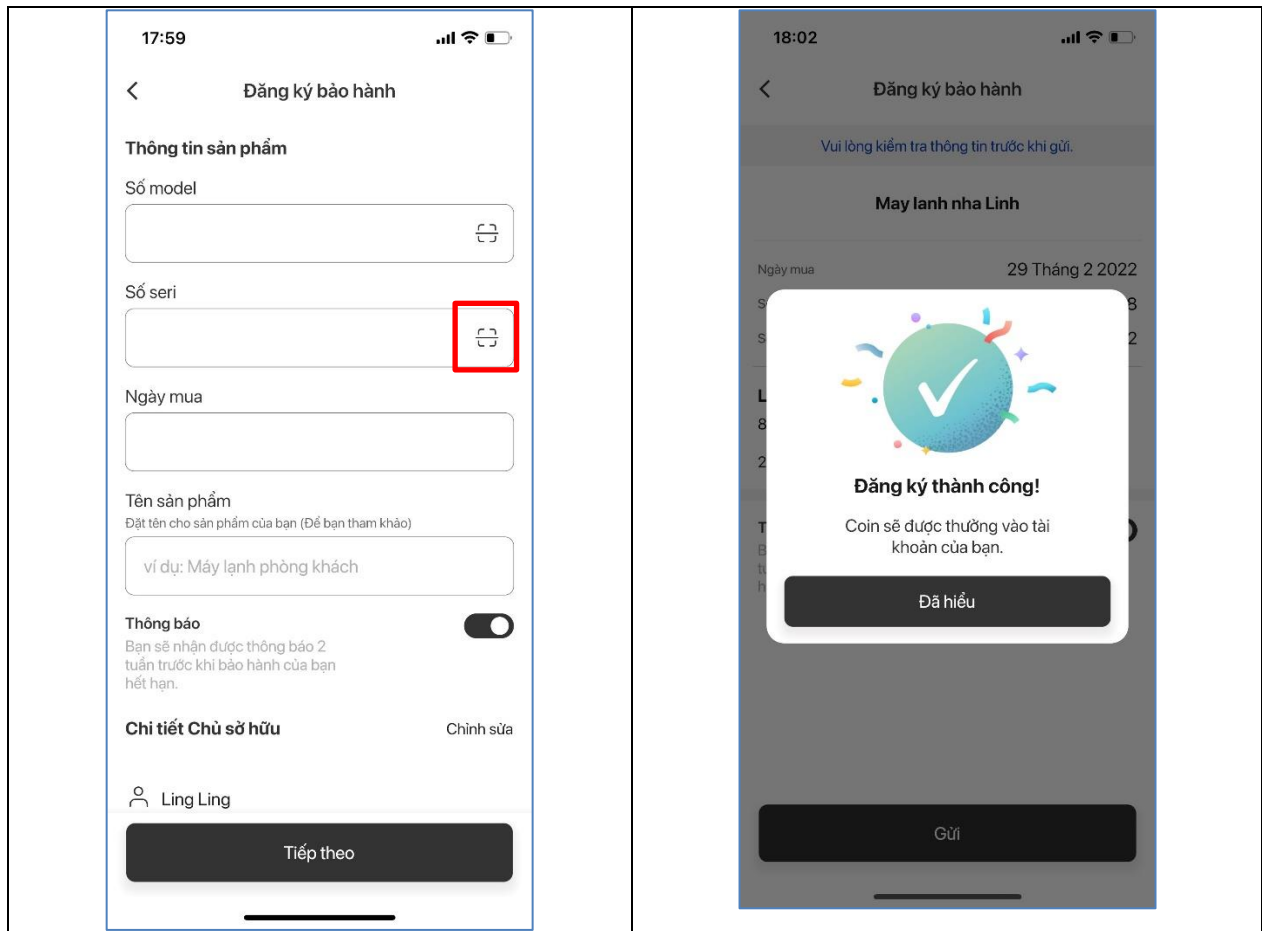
17:59

Đăng ký bảo hành

Thông tin sản phẩm

Số model

Số seri

Ngày mua

Tên sản phẩm
Đặt tên cho sản phẩm của bạn (Để bạn tham khảo)

ví dụ: Máy lạnh phòng khách

Thông báo
Bạn sẽ nhận được thông báo 2 tuần trước khi bảo hành của bạn hết hạn.

Chi tiết Chủ sở hữu

Chỉnh sửa

Ling Ling

Tiếp theo

18:02

Đăng ký bảo hành

Vui lòng kiểm tra thông tin trước khi gửi.

May lanh nha Linh

Ngày mua

29 Tháng 2 2022

S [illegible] 8

S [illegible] 2

L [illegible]

8 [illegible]

2 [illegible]

T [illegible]

Đăng ký thành công!

Coin sẽ được thưởng vào tài khoản của bạn.

Đã hiểu

Gửi